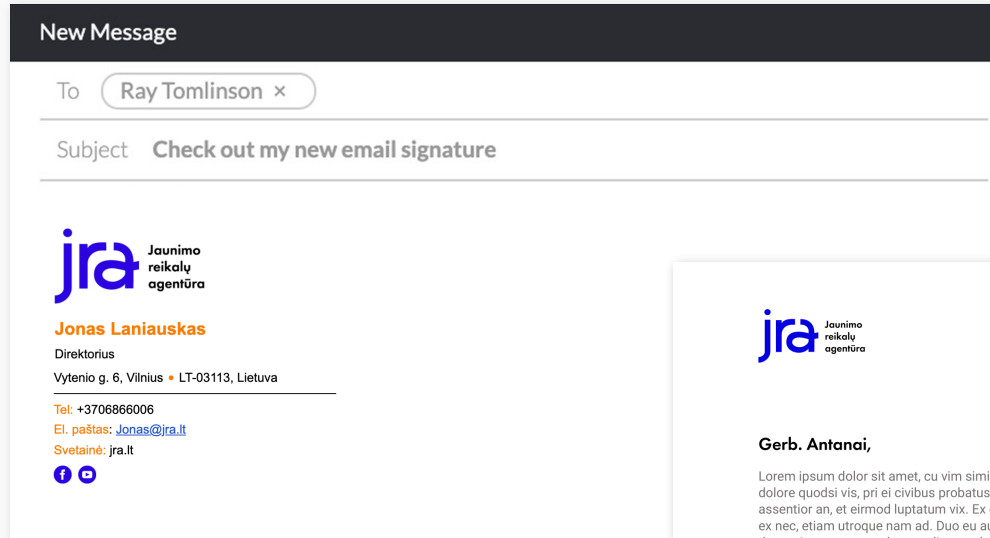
New Message

To Ray Tomlinson ×

Subject Check out my new email signature

jra Jaunimo reikalų agentūra

Jonas Laniauskas

Direktorius

Vytenio g. 6, Vilnius • LT-03113, Lietuva

Tel: +3706866006
El. paštas: Jonas@jra.lt
Svetainė: jra.lt

jra Jaunimo reikalų agentūra

Gerb. Antanai,

Lorem ipsum dolor sit amet, cu vim simi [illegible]
dolore quodsi vis, pri ei civibus probatus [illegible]
assentior an, et eirmod luptatum vix. Ex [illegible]
ex nec, etiam utroque nam ad. Duo eu au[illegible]